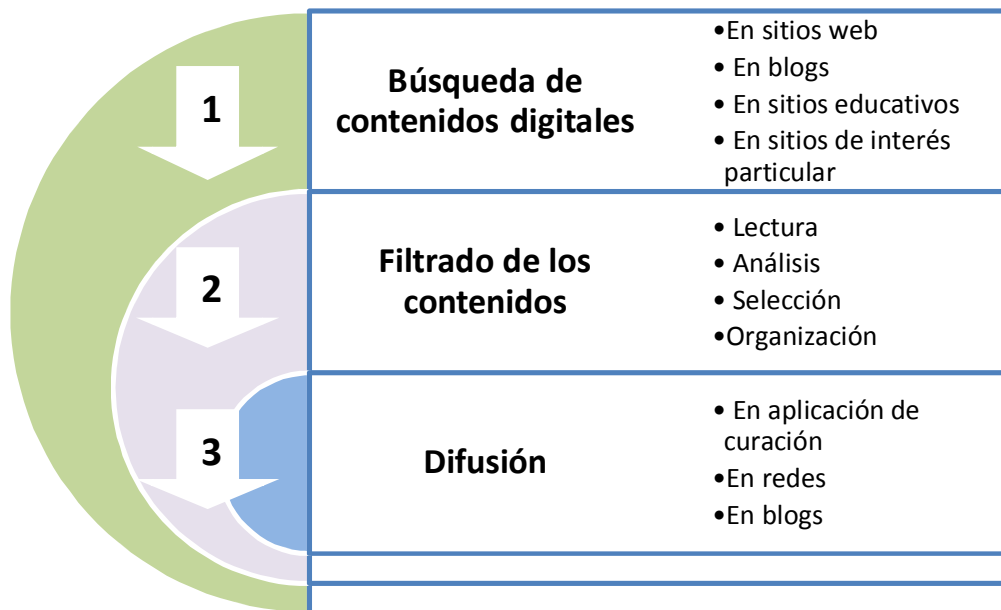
1

Búsqueda de contenidos digitales

•En sitios web
• En blogs
• En sitios educativos
• En sitios de interés particular

2

Filtrado de los contenidos

• Lectura
• Análisis
• Selección
•Organización

3

Difusión

• En aplicación de curación
•En redes
•En blogs